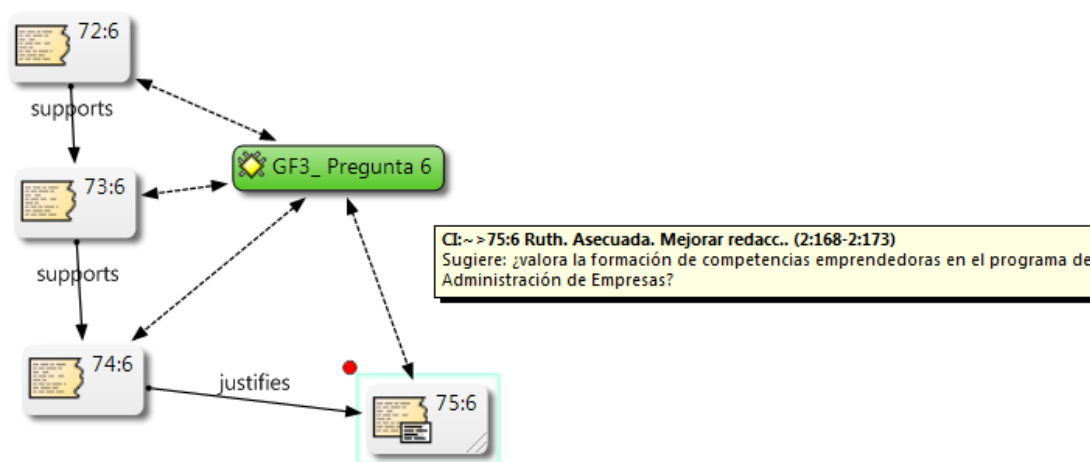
72:6

supports

73:6

GF3_ Pregunta 6

CI:~>75:6 Ruth. Asecuada. Mejorar redacc.. (2:168-2:173)
Sugiere: ¿valora la formación de competencias emprendedoras en el programa de Administración de Empresas?

supports

74:6

justifies

75:6